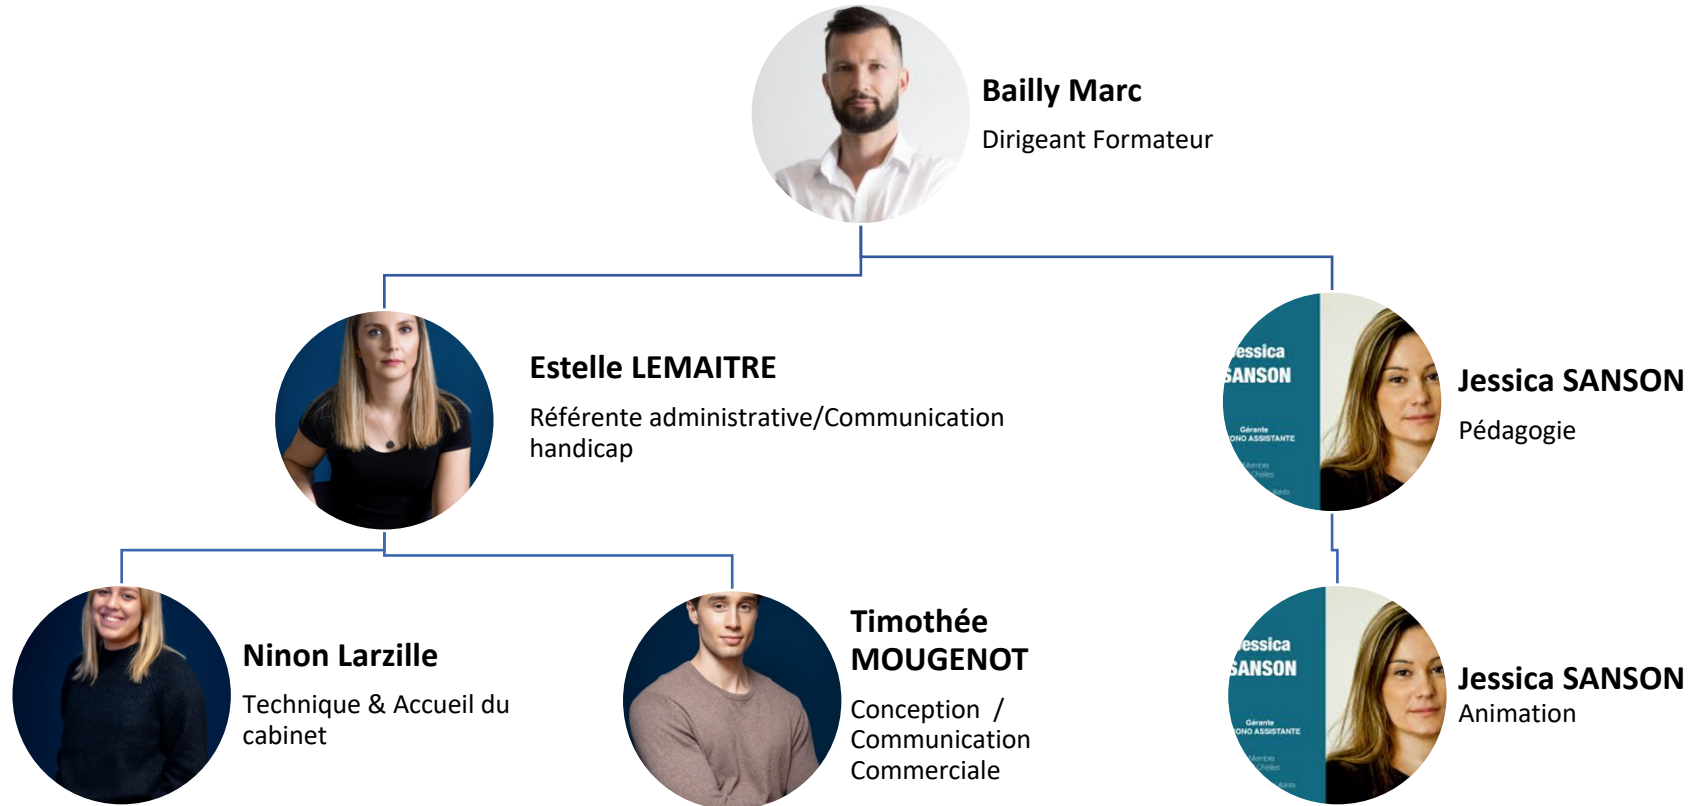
Bailly Marc
Dirigeant Formateur

Estelle LEMAITRE
Référente administrative/Communication handicap

essica
SANSON
Gérante
ONO ASSISTANTE

Jessica SANSON
Pédagogie

Ninon Larzille
Technique & Accueil du cabinet

Timothée MOUGENOT
Conception / Communication Commerciale

essica
SANSON
Gérante
ONO ASSISTANTE

Jessica SANSON
Animation